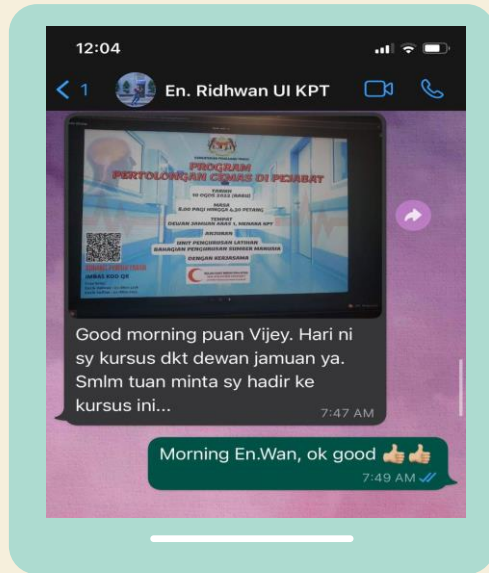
12:04

1 En. Ridhwan UI KPT

PROGRAM
PERTOLONGAN CEMAS DI PEJABAT

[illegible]

Good morning puan Vijey. Hari ni sy kursus dkt dewan jamuan ya. Smlm tuan minta sy hadir ke kursus ini...
7:47 AM

Morning En.Wan, ok good 👍🏼👍🏼
7:49 AM